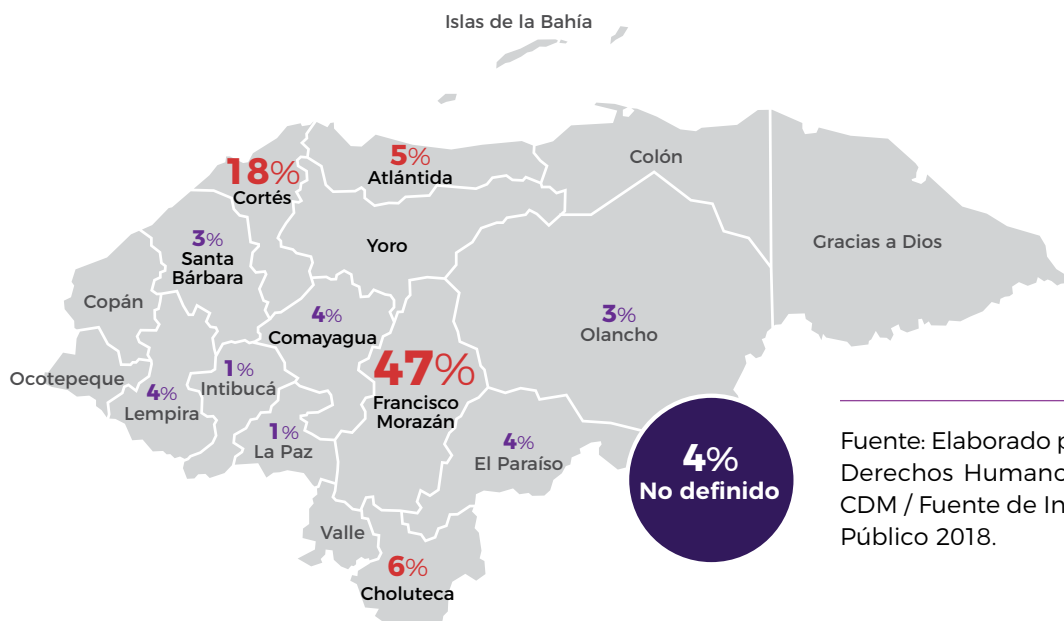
Islas de la Bahía

18%
Cortés

5%
Atlántida

Colón

Gracias a Dios

3%
Santa Bárbara

Yoro

Copán

4%
Comayagua

3%
Olancho

Ocotepeque

4%
Lempira

1%
Intibucá

47%
Francisco Morazán

1%
La Paz

4%
El Paraíso

4%
No definido

Valle

6%
Choluteca

Fuente: Elaborado p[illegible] Derechos Humano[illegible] CDM / Fuente de In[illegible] Público 2018.